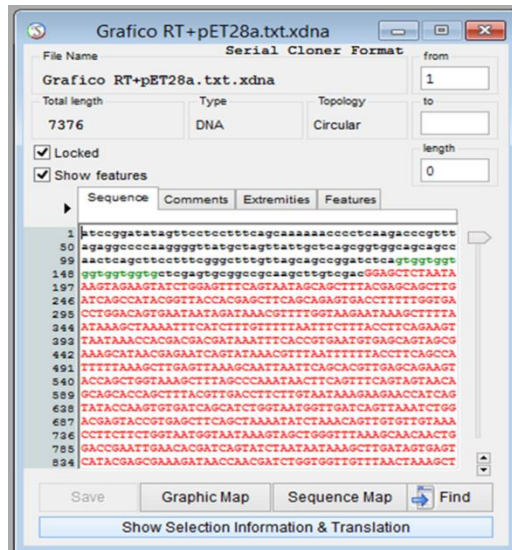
Grafico RT+pET28a.txt.xdna

File Name
Serial Cloner Format
Grafico RT+pET28a.txt.xdna
from
1
Total length
7376
Type
DNA
Topology
Circular
to
Locked
Show features
length
0

Sequence
Comments
Extremities
Features

1 atccggatatagttcctcctttcagcaaaaaacccctcaagacccgttt
50 agaggccccaaggggttatgctagttattgctcagcggtggcagcagcc
99 aactcagcttcctttcgggctttgttagcagccggatctcagtggtggt
148 ggtggtggtgctcgagtgcggccgcaagcttgtcgacGGAGCTCTAATA
197 AAGTAGAAGTATCTGGAGTTTCAGTAATAGCAGCTTTACGAGCAGCTTG
246 ATCAGCCATACGGTTACCACGAGCTTCAGCAGAGTGACCTTTTTGGTGA
295 CCTGGACAGTGAATAATAGATAAACGTTTTGGTAAGAATAAAGCTTTTA
344 ATAAAGCTAAAATTTCATCTTTGTTTTTAATTTCTTTACCTTCAGAAGT
393 TAATAAACCACGACGACGATAAATTTCACCGTGAATGTGAGCAGTAGCG
442 AAAGCATAACGAGAATCAGTATAAACGTTTAATTTTTTACCTTCAGCCA
491 TTTTTAAAGCTTGAGTTAAAGCAATTAATTCAGCACGTTGAGCAGAAGT
540 ACCAGCTGGTAAAGCTTTAGCCCAAATAACTTCAGTTTCAGTAGTAACA
589 GCAGCACCAGCTTTACGTTGACCTTCTTGTAATAAAGAAGAACCATCAG
638 TATACCAAGTGTGATCAGCATCTGGTAATGGTTGATCAGTTAAATCTGG
687 ACGAGTACCGTGAGCTTCAGCTAAAATATCTAAACAGTTGTGTTGTAAA
736 CCTTCTTCTGGTAATGGTAATAAAGTAGCTGGGTTTAAAGCAACAACTG
785 GACCGAATTGAACACGATCAGTATCTAATAATAAAGCTTGATAGTGAGT
834 CATACGAGCGAAAGATAACCAACGATCTGGTGGTTGTTTACTAAAGCT

Save
Graphic Map
Sequence Map
Find
Show Selection Information & Translation